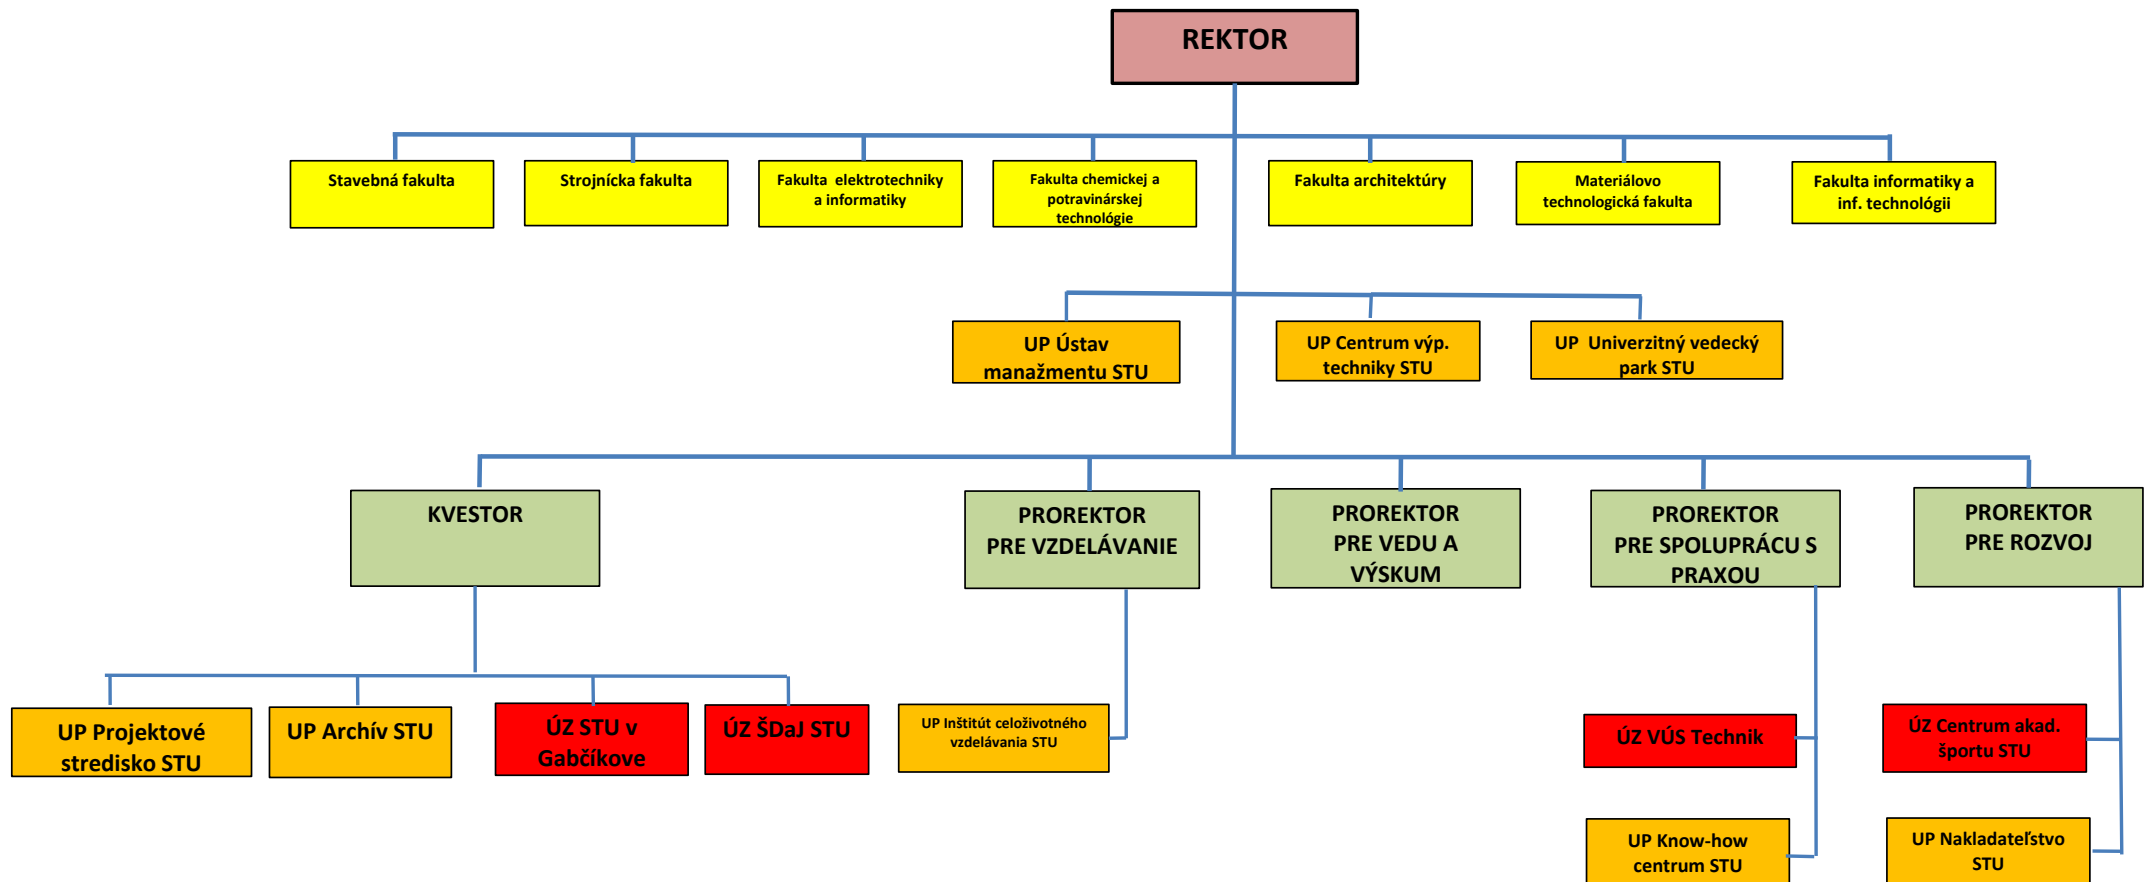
REKTOR

Stavebná fakulta

Strojnícka fakulta

Fakulta elektrotechniky a informatiky

Fakulta chemickej a potravinárskej technológie

Fakulta architektúry

Materiálovo technologická fakulta

Fakulta informatiky a inf. technológii

UP Ústav manažmentu STU

UP Centrum výp. techniky STU

UP Univerzitný vedecký park STU

KVESTOR

PROREKTOR PRE VZDELÁVANIE

PROREKTOR PRE VEDU A VÝSKUM

PROREKTOR PRE SPOLUPRÁCU S PRAXOU

PROREKTOR PRE ROZVOJ

UP Projektové stredisko STU

UP Archív STU

ÚZ STU v Gabčíkove

ÚZ ŠDaJ STU

UP Inštitút celoživotného vzdelávania STU

ÚZ VÚS Technik

ÚZ Centrum akad. športu STU

UP Know-how centrum STU

UP Nakladateľstvo STU